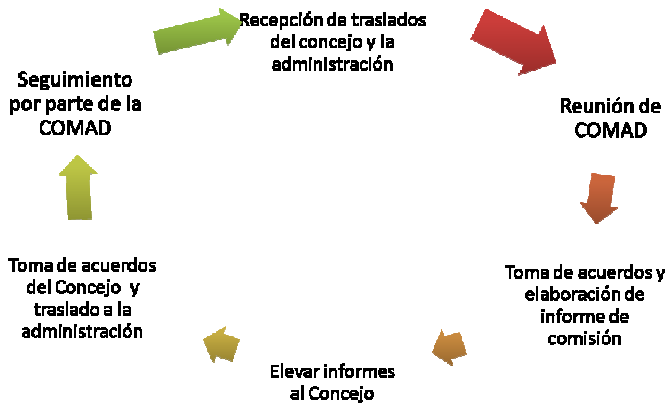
Recepción de traslados del concejo y la administración

Reunión de COMAD

Toma de acuerdos y elaboración de informe de comisión

Elevar informes al Concejo

Toma de acuerdos del Concejo y traslado a la administración

Seguimiento por parte de la COMAD